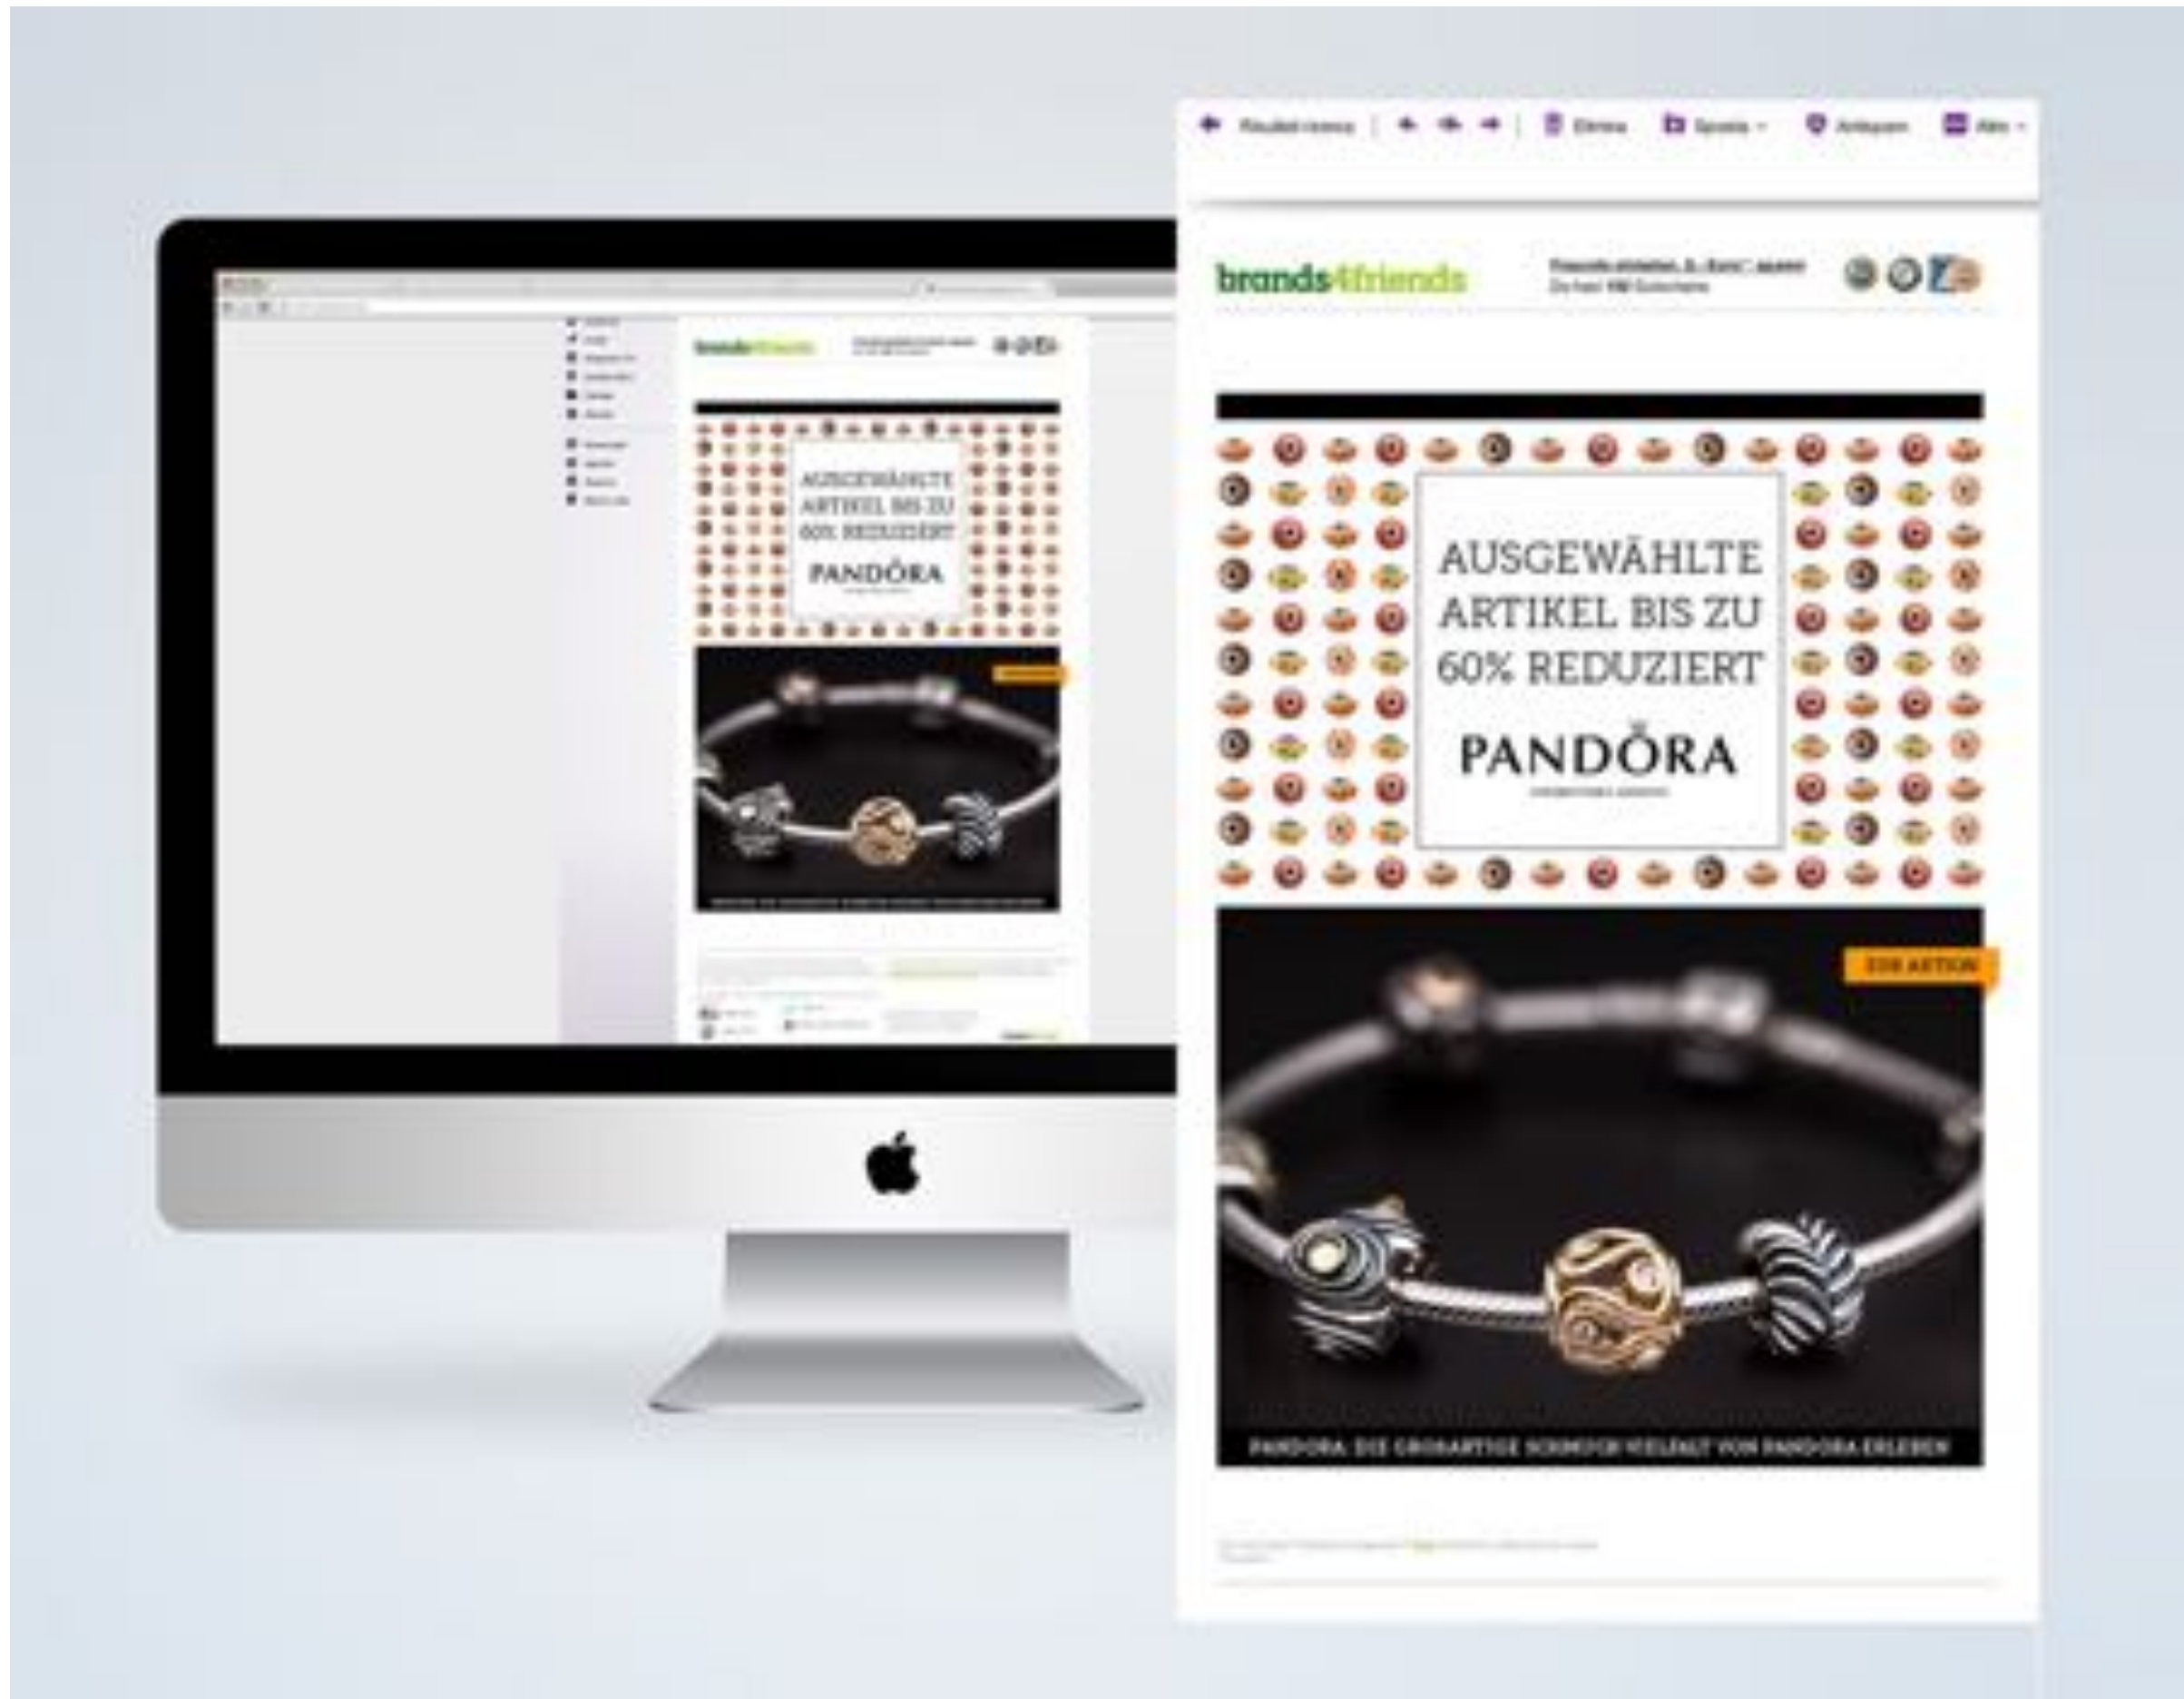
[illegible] | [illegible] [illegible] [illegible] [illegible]

brands4friends

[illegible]

AUSGEWÄHLTE ARTIKEL BIS ZU 60% REDUZIERT

PANDORA

ZUR AKTION

PANDORA: DIE GROSSARTIGE SCHMUCK-VIELFALT VON PANDORA ERLEBEN

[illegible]

brands4friends

AUSGEWÄHLTE ARTIKEL BIS ZU 60% REDUZIERT

PANDORA